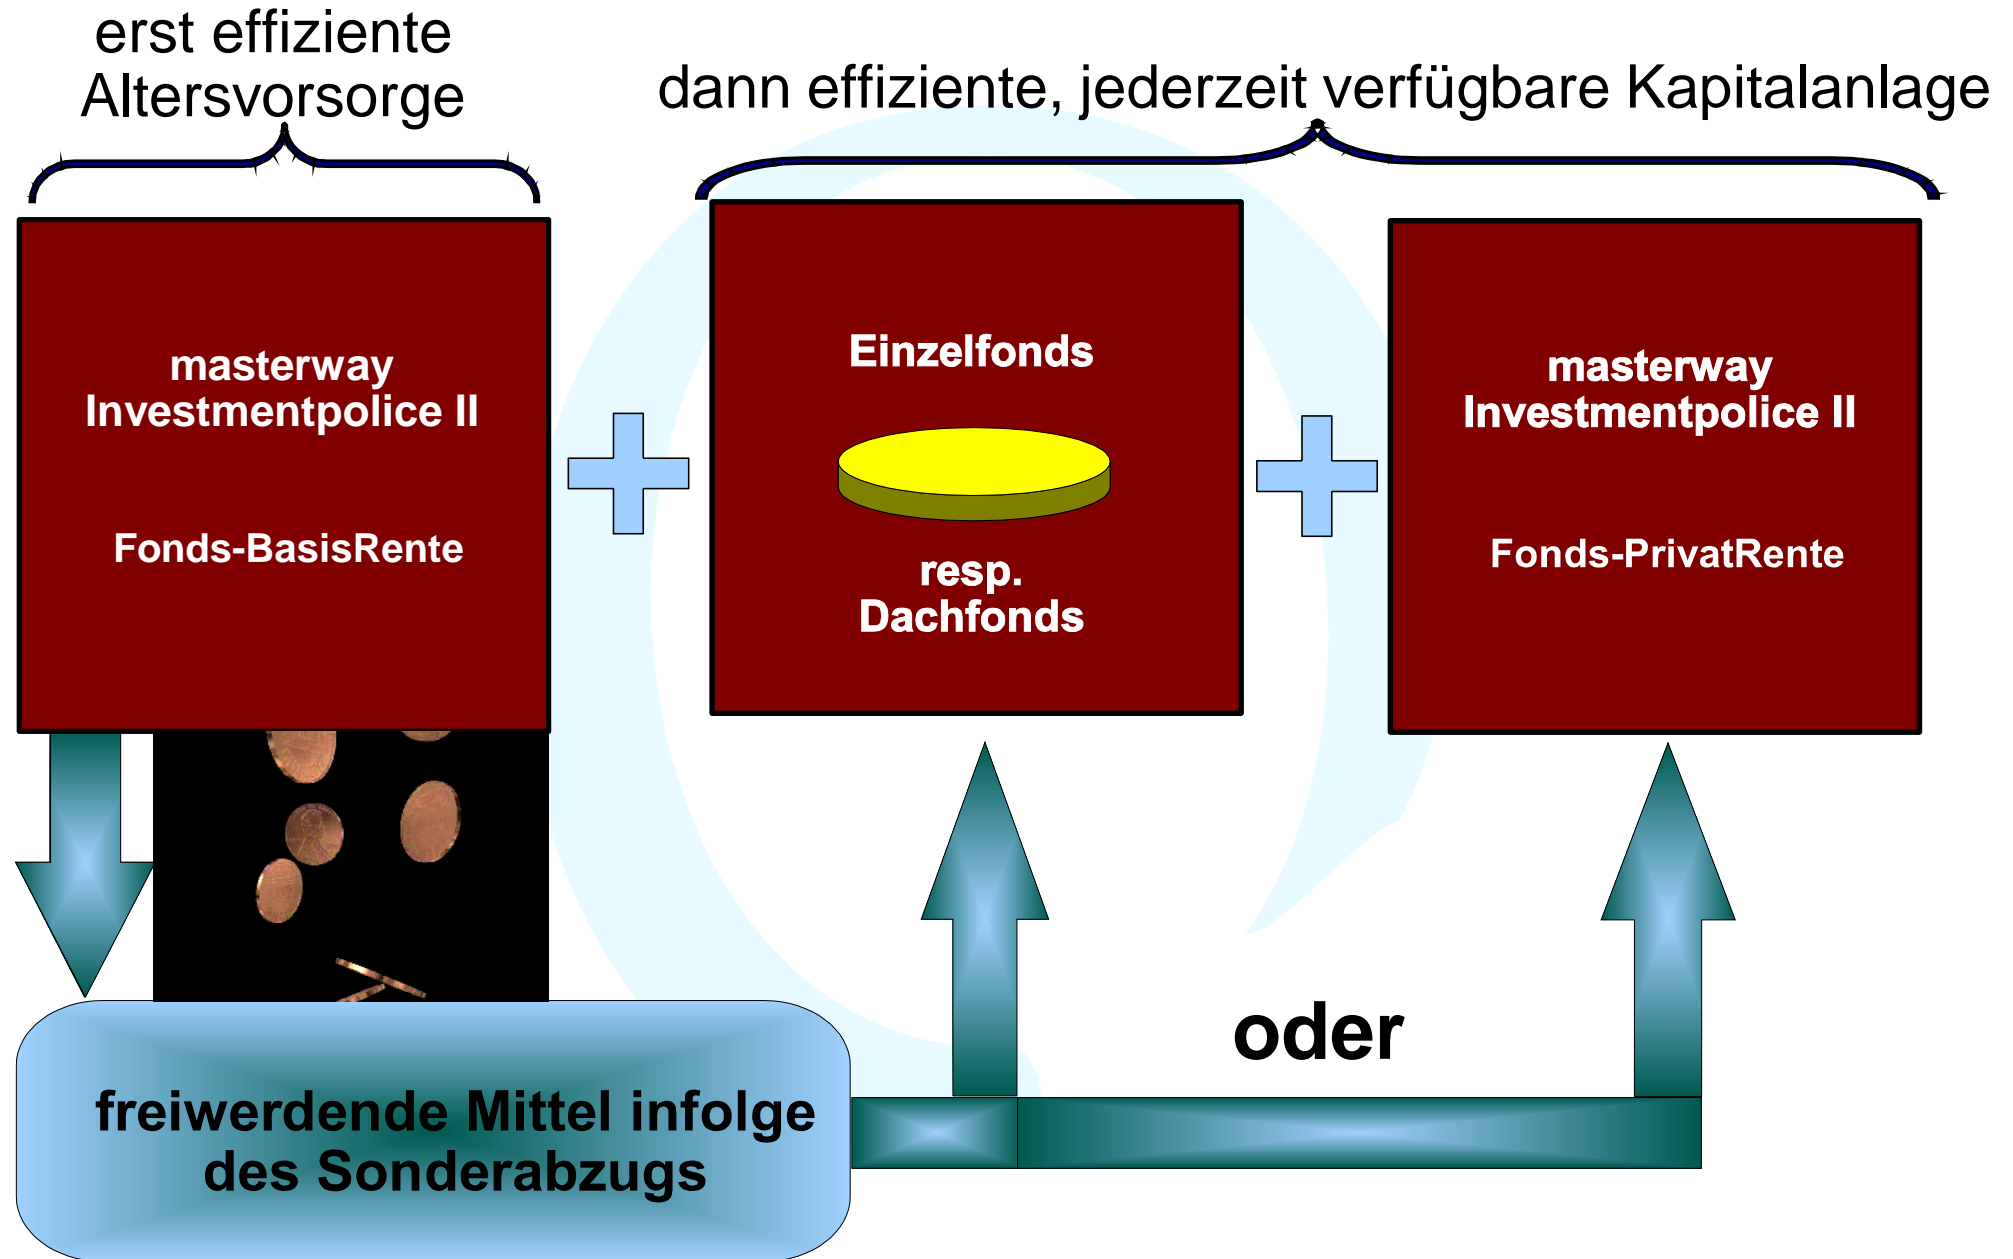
erst effiziente Altersvorsorge

dann effiziente, jederzeit verfügbare Kapitalanlage

masterway Investmentpolice II

Fonds-BasisRente

Einzelfonds

resp. Dachfonds

masterway Investmentpolice II

Fonds-PrivatRente

oder

freiwerdende Mittel infolge des Sonderabzugs